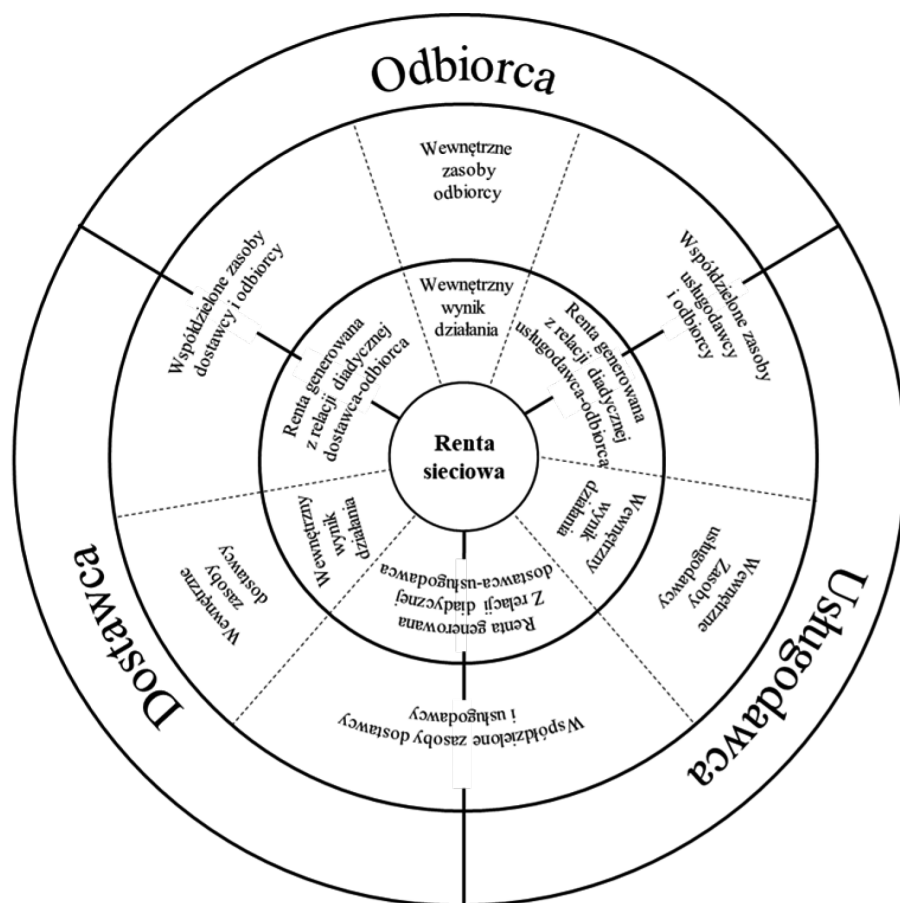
Odbiorca

Wewnętrzne zasoby odbiorcy

Współdzielone zasoby dostawcy i odbiorcy

Współdzielone zasoby usługodawcy i odbiorcy

Wewnętrzny wynik działania

Renta generowana z relacji diadycznej dostawca-odbiorca

Renta generowana z relacji diadycznej usługodawca-odbiorca

Renta sieciowa

Wewnętrzny wynik działania

Wewnętrzny wynik działania

Wewnętrzne zasoby dostawcy

Wewnętrzne Zasoby usługodawcy

Renta generowana Z relacji diadycznej dostawca-usługodawca

Dostawca

Usługodawca

Współdzielone zasoby dostawcy i usługodawcy